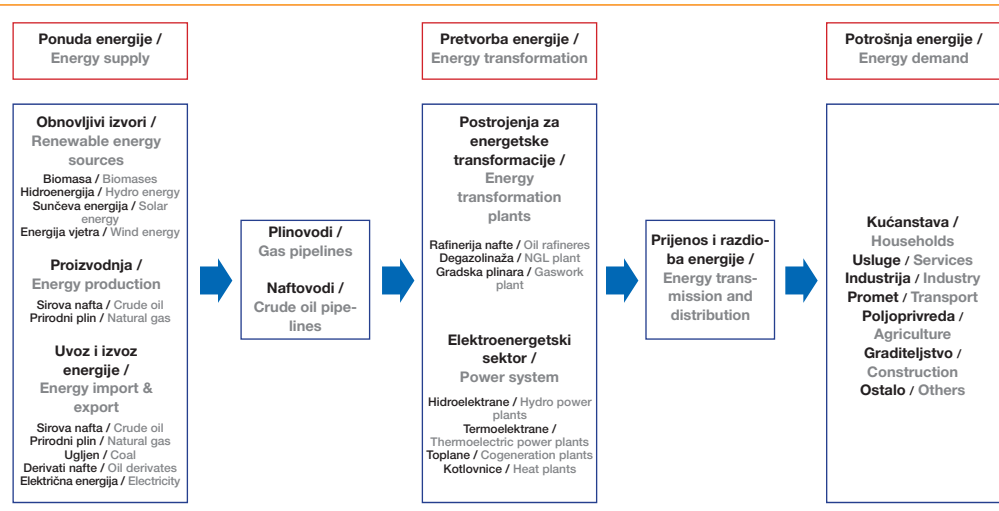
Ponuda energije / Energy supply

Obnovljivi izvori / Renewable energy sources
Biomasa / Biomases
Hidroenergija / Hydro energy
Sunčeva energija / Solar energy
Energija vjetra / Wind energy

Proizvodnja / Energy production
Sirova nafta / Crude oil
Prirodni plin / Natural gas

Uvoz i izvoz energije / Energy import & export
Sirova nafta / Crude oil
Prirodni plin / Natural gas
Ugljen / Coal
Derivati nafte / Oil derivates
Električna energija / Electricity

Plinovodi / Gas pipelines

Naftovodi / Crude oil pipelines

Pretvorba energije / Energy transformation

Postrojenja za energetske transformacije / Energy transformation plants
Rafinerija nafte / Oil rafineres
Degazolinaža / NGL plant
Gradska plinara / Gaswork plant

Elektroenergetski sektor / Power system
Hidroelektrane / Hydro power plants
Termoelektrane / Thermoelectric power plants
Toplane / Cogeneration plants
Kotlovnice / Heat plants

Prijenos i razdioba energije / Energy transmission and distribution

Potrošnja energije / Energy demand

Kućanstava / Households
Usluge / Services
Industrija / Industry
Promet / Transport
Poljoprivreda / Agriculture
Graditeljstvo / Construction
Ostalo / Others